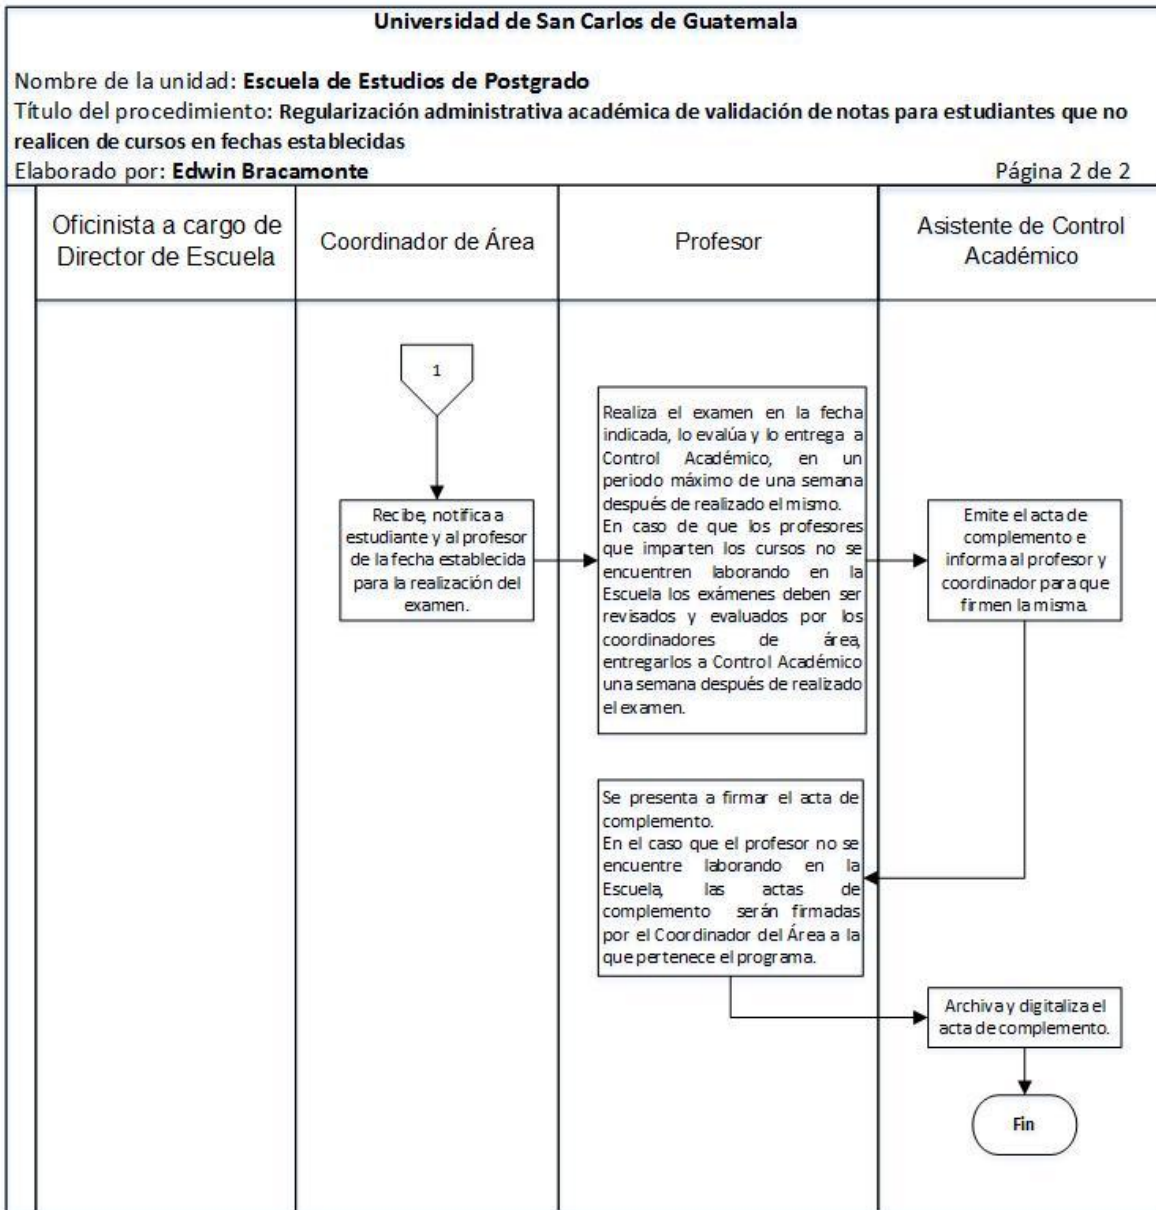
Universidad de San Carlos de Guatemala

Nombre de la unidad: Escuela de Estudios de Postgrado
Título del procedimiento: Regularización administrativa académica de validación de notas para estudiantes que no realicen de cursos en fechas establecidas
Elaborado por: Edwin Bracamonte
Página 2 de 2

Oficinista a cargo de Director de Escuela

Coordinador de Área

Profesor

Asistente de Control Académico

1

Recibe, notifica a estudiante y al profesor de la fecha establecida para la realización del examen.

Realiza el examen en la fecha indicada, lo evalúa y lo entrega a Control Académico, en un periodo máximo de una semana después de realizado el mismo.
En caso de que los profesores que imparten los cursos no se encuentren laborando en la Escuela los exámenes deben ser revisados y evaluados por los coordinadores de área, entregarlos a Control Académico una semana después de realizado el examen.

Emite el acta de complemento e informa al profesor y coordinador para que firmen la misma.

Se presenta a firmar el acta de complemento.
En el caso que el profesor no se encuentre laborando en la Escuela, las actas de complemento serán firmadas por el Coordinador del Área a la que pertenece el programa.

Archiva y digitaliza el acta de complemento.

Fin